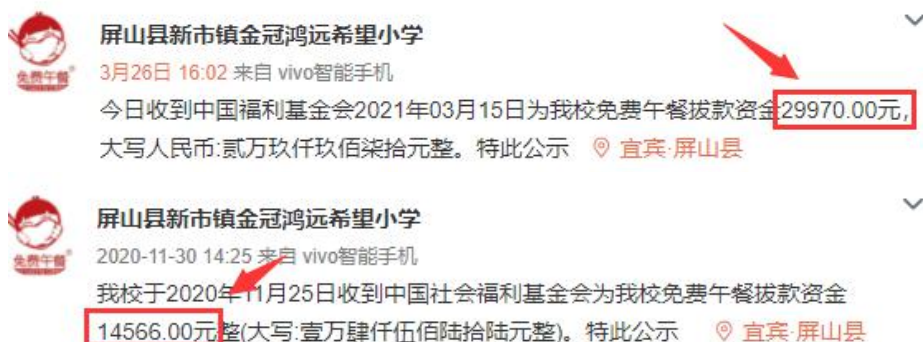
免费午餐

屏山县新市镇金冠鸿远希望小学

3月26日 16:02 来自 vivo智能手机

今日收到中国福利基金会2021年03月15日为我校免费午餐拔款资金29970.00元，大写人民币:贰万玖仟玖佰柒拾元整。特此公示 宜宾·屏山县

免费午餐

屏山县新市镇金冠鸿远希望小学

2020-11-30 14:25 来自 vivo智能手机

我校于2020年11月25日收到中国社会福利基金会为我校免费午餐拔款资金14566.00元整(大写:壹万肆仟伍佰陆拾陆元整)。特此公示 宜宾·屏山县